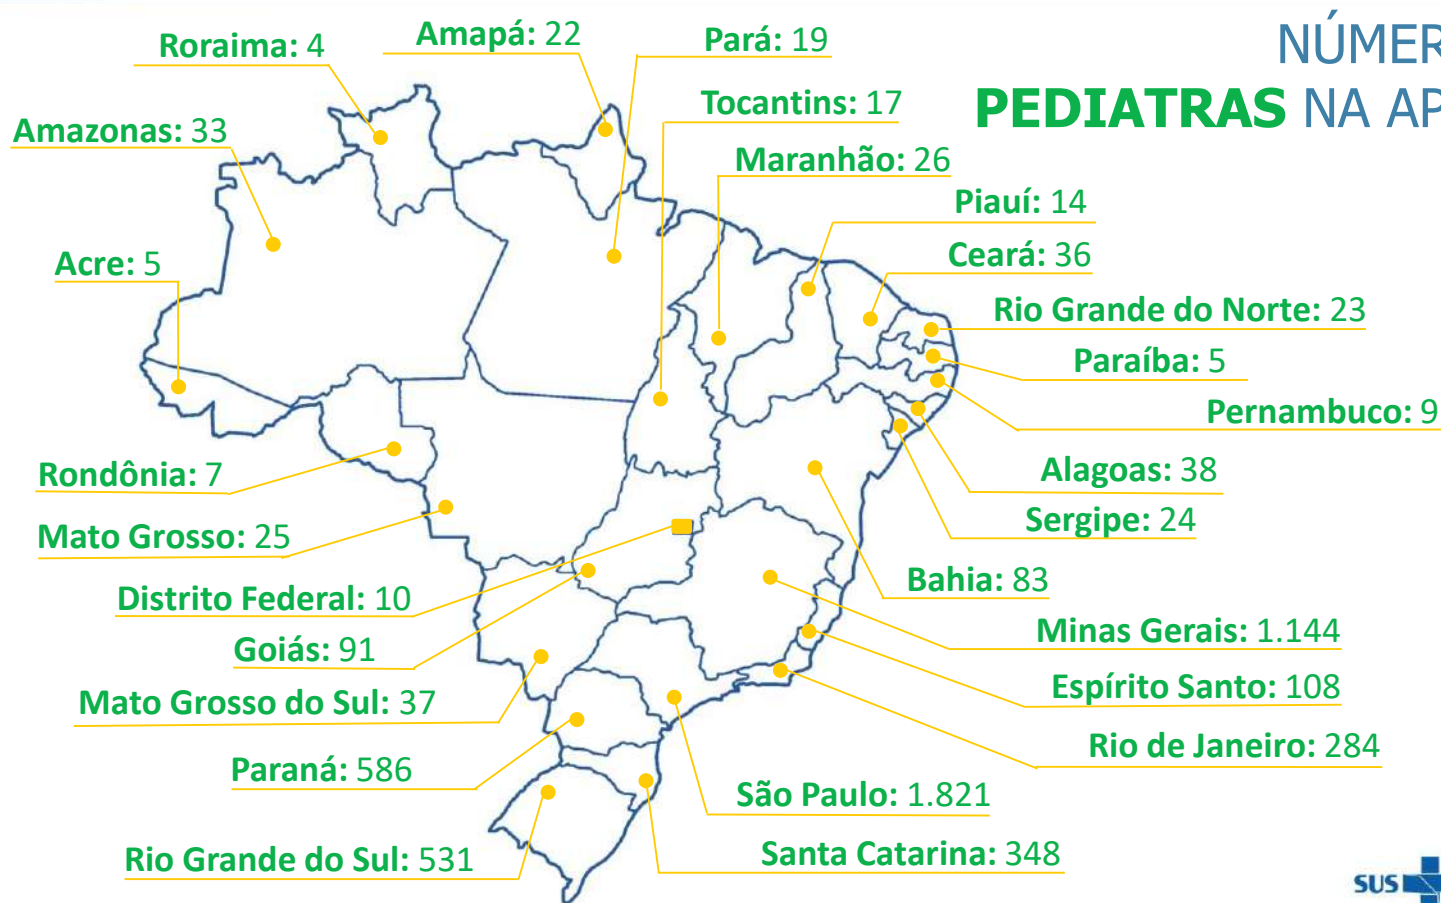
NÚMER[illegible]
PEDIATRAS NA AP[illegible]

Roraima: 4
Amapá: 22
Pará: 19
Amazonas: 33
Tocantins: 17
Maranhão: 26
Piauí: 14
Acre: 5
Ceará: 36
Rio Grande do Norte: 23
Paraíba: 5
Pernambuco: 9
Rondônia: 7
Alagoas: 38
Sergipe: 24
Mato Grosso: 25
Distrito Federal: 10
Bahia: 83
Goiás: 91
Minas Gerais: 1.144
Mato Grosso do Sul: 37
Espírito Santo: 108
Rio de Janeiro: 284
Paraná: 586
São Paulo: 1.821
Santa Catarina: 348
Rio Grande do Sul: 531

SUS